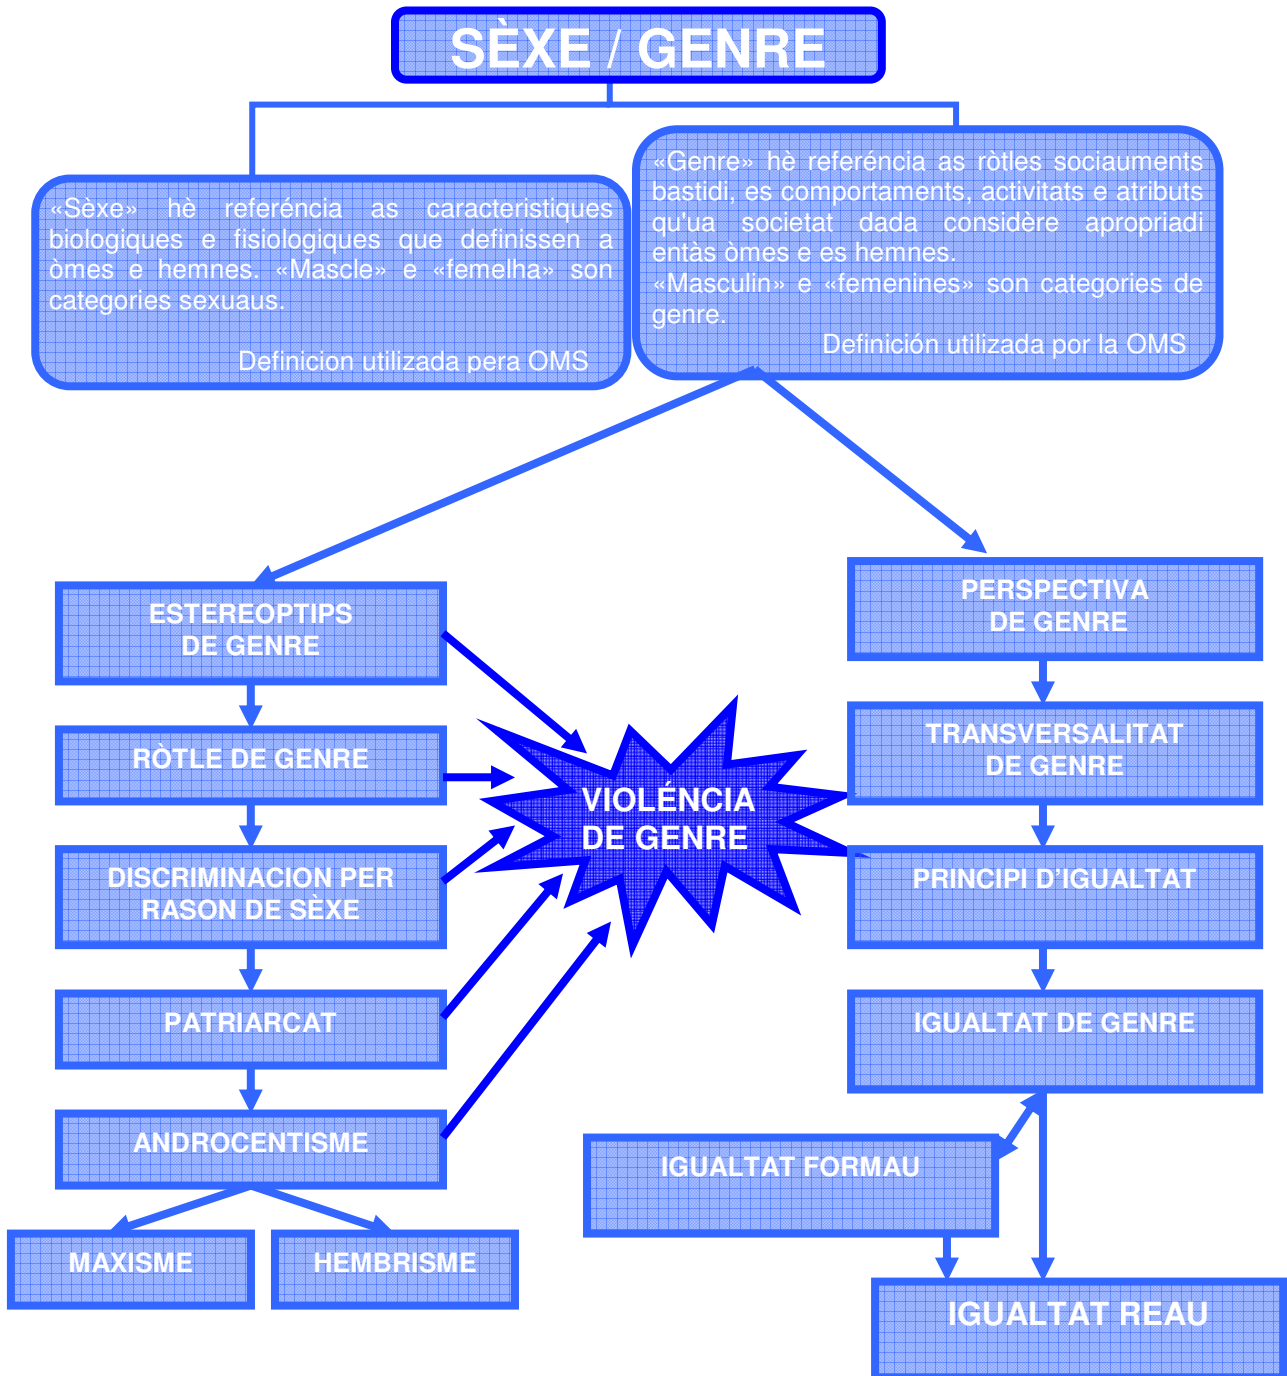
SÈXE / GENRE

«Sèxe» hè referéncia as caracteristiques biologiques e fisiologiques que definissen a òmes e hemnes. «Mascle» e «femelha» son categories sexuaus.

Definicion utilizada pera OMS

«Genre» hè referéncia as ròtles sociaument bastidi, es comportaments, activitats e atributs qu'ua societat dada considère apropriadi entàs òmes e es hemnes.
«Masculin» e «femenines» son categories de genre.

Definición utilizada por la OMS

ESTEREOPTIPS DE GENRE

RÒTLE DE GENRE

DISCRIMINACION PER RASON DE SÈXE

PATRIARCAT

ANDROCENTISME

MAXISME

HEMBRISME

VIOLÉNCIA DE GENRE

PERSPECTIVA DE GENRE

TRANSVERSALITAT DE GENRE

PRINCIPI D'IGUALTAT

IGUALTAT DE GENRE

IGUALTAT FORMAU

IGUALTAT REAU